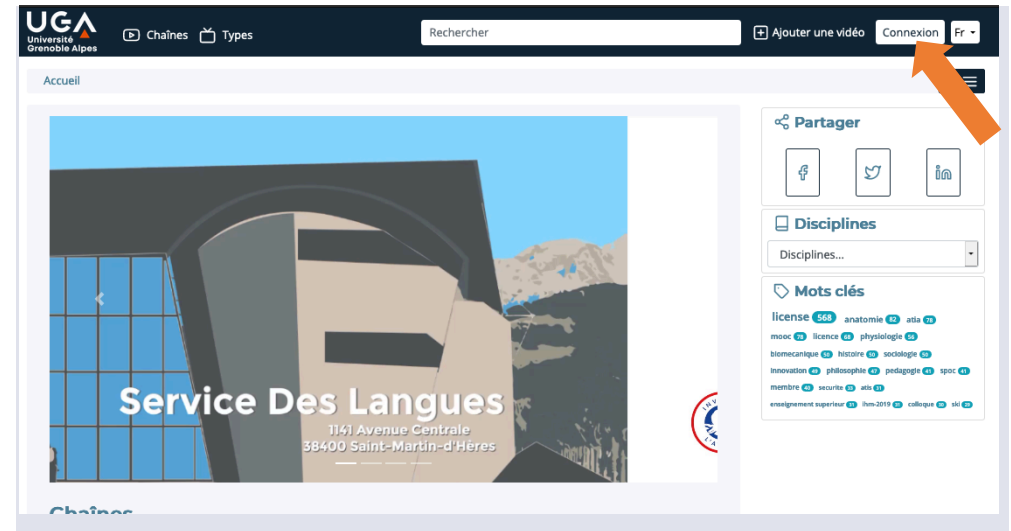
UGA Université Grenoble Alpes

Chaînes Types

Rechercher

Ajouter une vidéo Connexion Fr

Accueil

Service Des Langues
1141 Avenue Centrale
38400 Saint-Martin-d'Hères

Chaînes

Partager

Disciplines

Disciplines...

Mots clés

license 568 anatomie 82 atia 78
mooc 78 licence 68 physiologie 56
biomecanique 53 histoire 50 sociologie 50
innovation 49 philosophie 47 pedagogie 41 spoc 41
membre 40 securite 38 atis 31
enseignement superieur 31 ihm-2019 31 colloque 30 ski 29